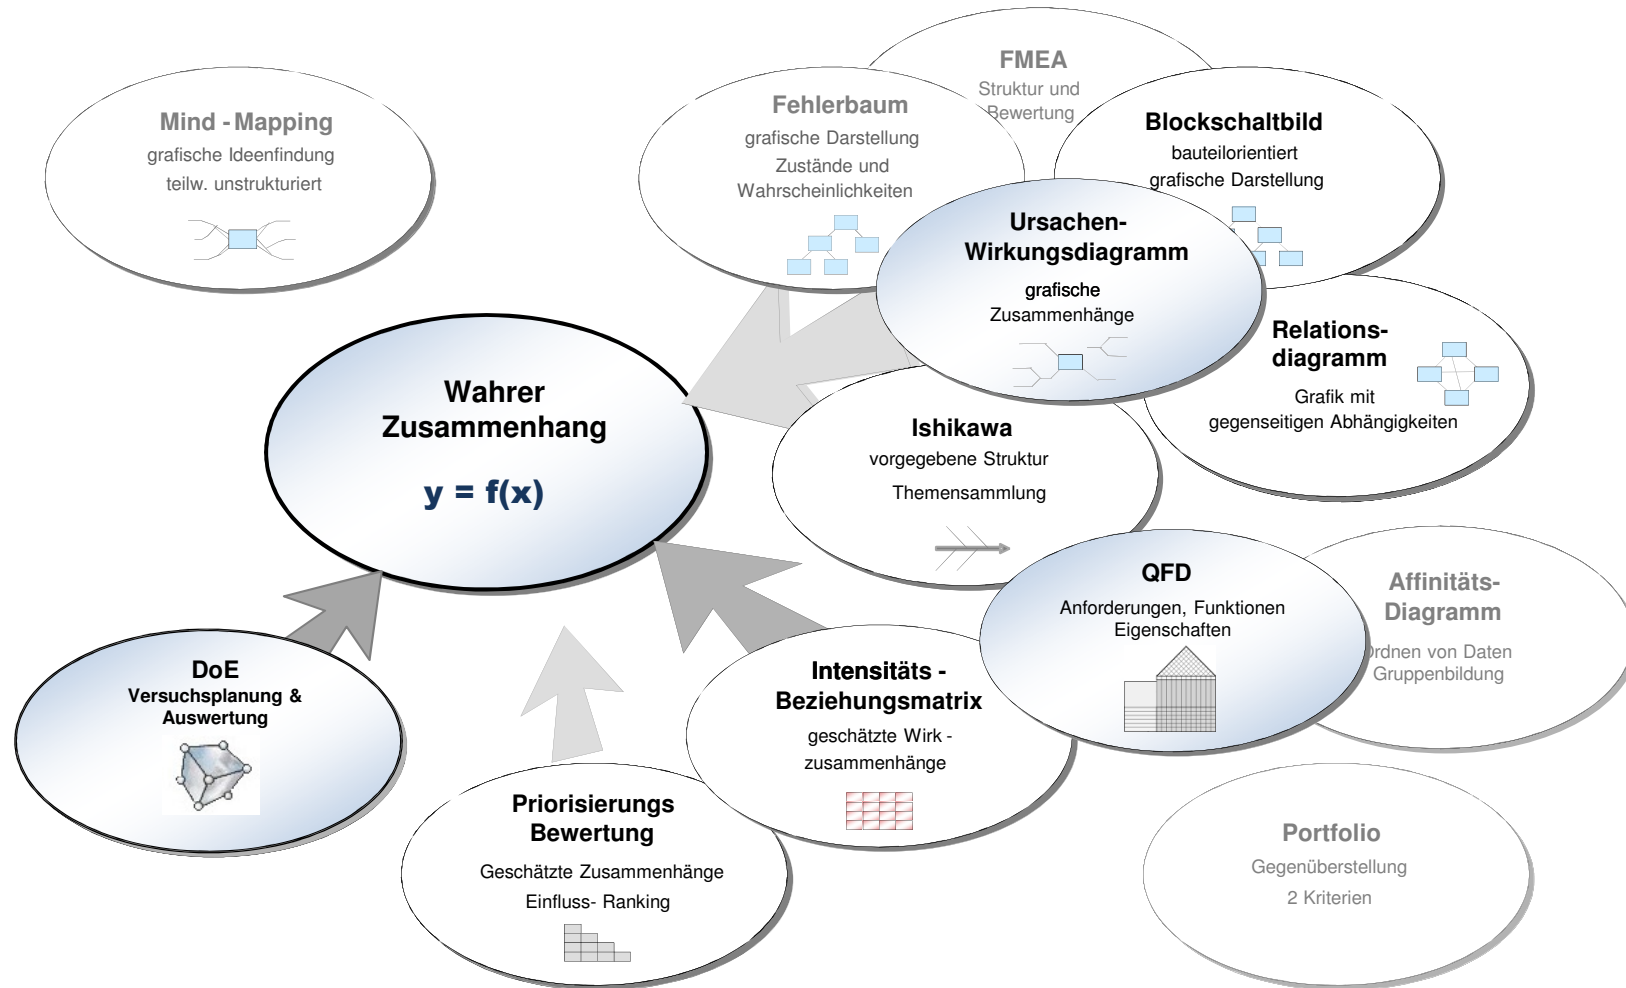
Mind - Mapping
grafische Ideenfindung
teilw. unstrukturiert

FMEA
Struktur und
Bewertung

Fehlerbaum
grafische Darstellung
Zustände und
Wahrscheinlichkeiten

Blockschaltbild
bauteilorientiert
grafische Darstellung

Ursachen-
Wirkungsdiagramm
grafische
Zusammenhänge

Relations-
diagramm
Grafik mit
gegenseitigen Abhängigkeiten

Wahrer
Zusammenhang
y = f(x)

Ishikawa
vorgegebene Struktur
Themensammlung

QFD
Anforderungen, Funktionen
Eigenschaften

Affinitäts-
Diagramm
Ordnen von Daten
Gruppenbildung

DoE
Versuchsplanung &
Auswertung

Intensitäts -
Beziehungsmatrix
geschätzte Wirk -
zusammenhänge

Priorisierungs
Bewertung
Geschätzte Zusammenhänge
Einfluss- Ranking

Portfolio
Gegenüberstellung
2 Kriterien